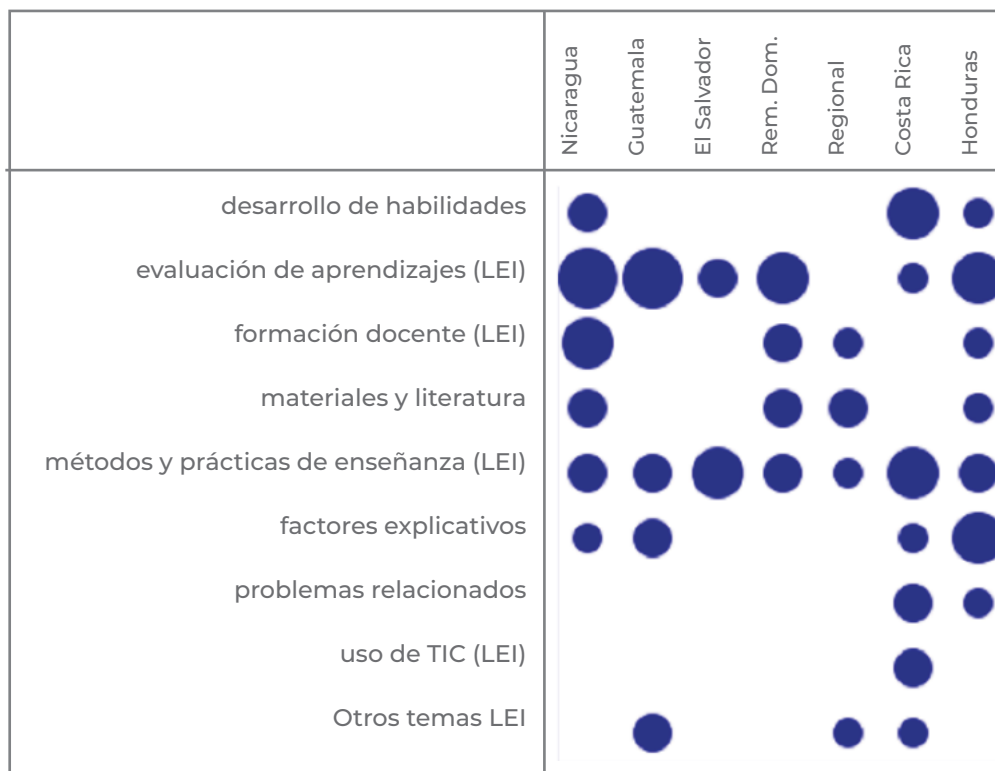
| | Nicaragua | Guatemala | El Salvador | Rem. Dom. | Regional | Costa Rica | Honduras |
|---|---|---|---|---|---|---|---|
| desarrollo de habilidades | | | | | | | |
| evaluación de aprendizajes (LEI) | | | | | | | |
| formación docente (LEI) | | | | | | | |
| materiales y literatura | | | | | | | |
| métodos y prácticas de enseñanza (LEI) | | | | | | | |
| factores explicativos | | | | | | | |
| problemas relacionados | | | | | | | |
| uso de TIC (LEI) | | | | | | | |
| Otros temas LEI | | | | | | | |